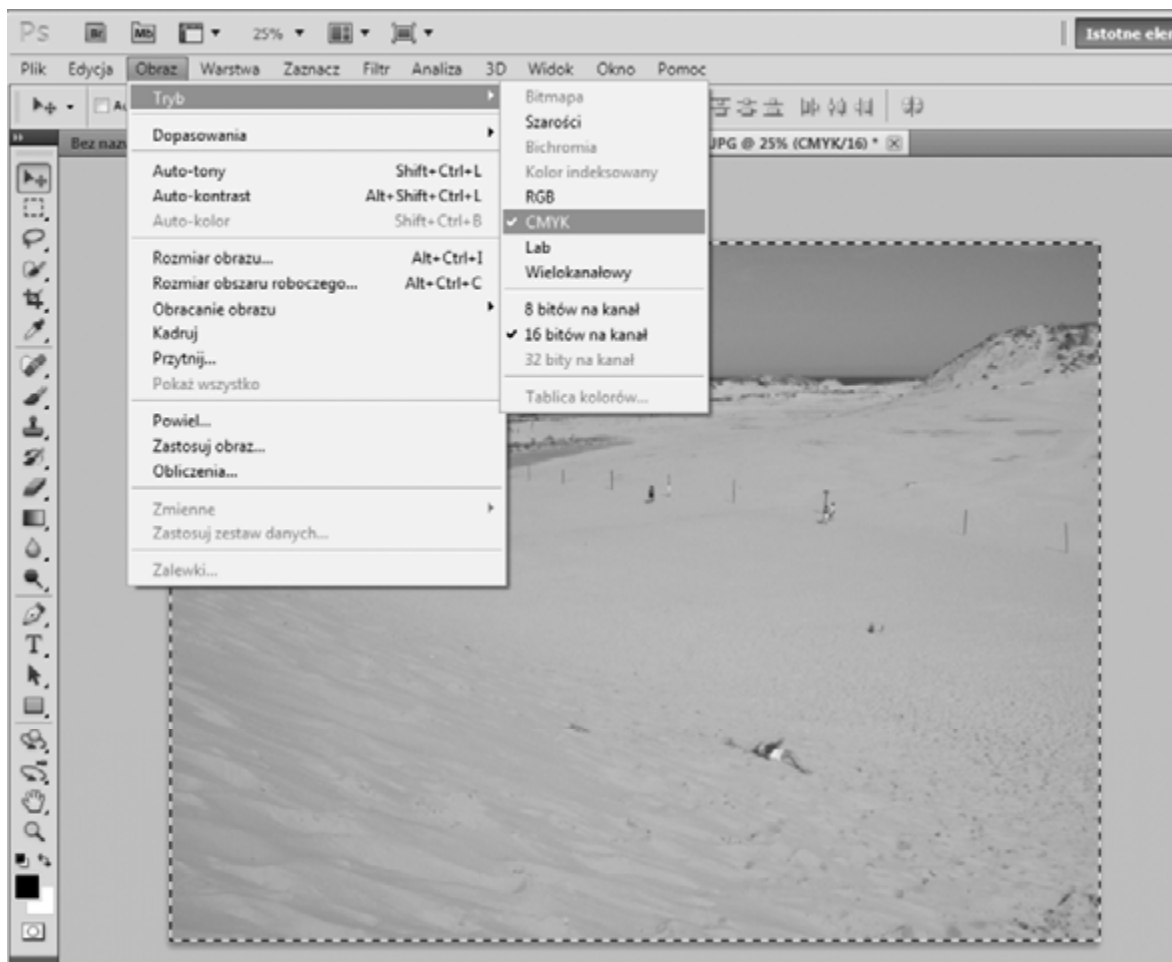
Ps Br Mb 25% Istotne ele

Plik Edycja Obraz Warstwa Zaznacz Filtr Analiza 3D Widok Okno Pomoc

Bez naz

JPG @ 25% (CMYK/16) *

Tryb
Dopasowania
Auto-tony Shift+Ctrl+L
Auto-kontrast Alt+Shift+Ctrl+L
Auto-kolor Shift+Ctrl+B
Rozmiar obrazu... Alt+Ctrl+I
Rozmiar obszaru roboczego... Alt+Ctrl+C
Obracanie obrazu
Kadruj
Przytnij...
Pokaż wszystko
Powiel...
Zastosuj obraz...
Obliczenia...
Zmienne
Zastosuj zestaw danych...
Zalewki...

Bitmapa
Szarości
Bichromia
Kolor indeksowany
RGB
✓ CMYK
Lab
Wielokanałowy
8 bitów na kanał
✓ 16 bitów na kanał
32 bity na kanał
Tablica kolorów...